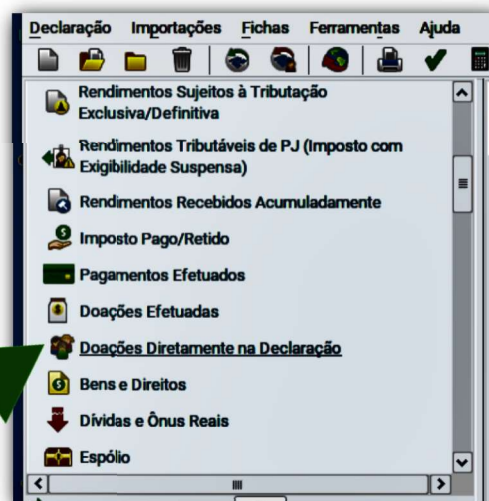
Declaração Importações Fichas Ferramentas Ajuda

Rendimentos Sujeitos à Tributação Exclusiva/Definitiva

Rendimentos Tributáveis de PJ (Imposto com Exigibilidade Suspensa)

Rendimentos Recebidos Acumuladamente

Imposto Pago/Retido

Pagamentos Efetuados

Doações Efetuadas

Doações Diretamente na Declaração

Bens e Direitos

Dívidas e Ônus Reais

Espólio